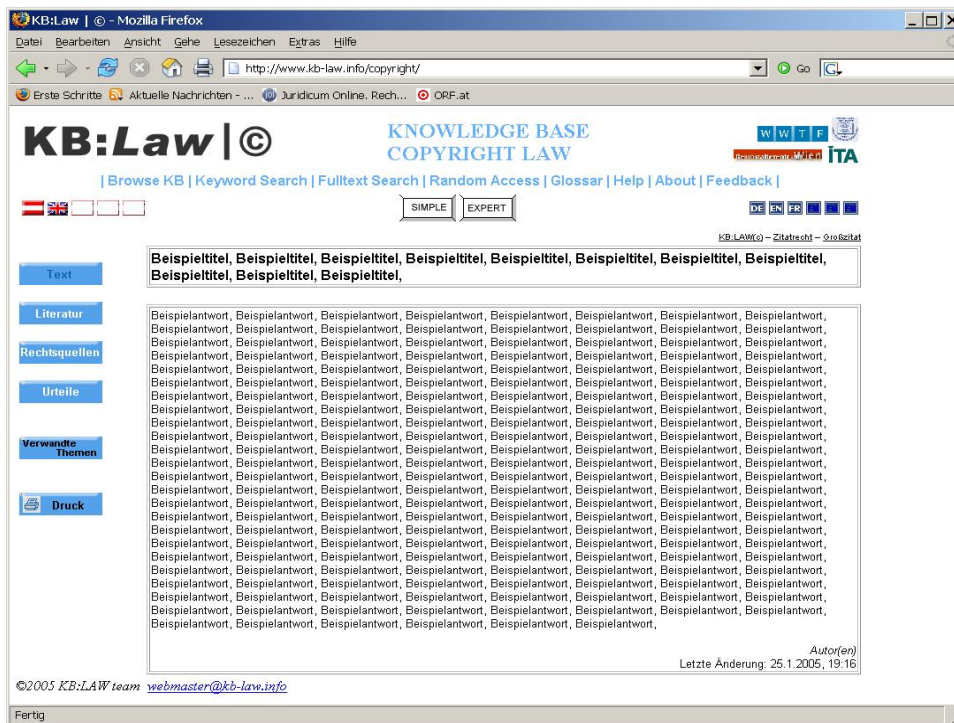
KB:Law | © - Mozilla Firefox

Datei Bearbeiten Ansicht Gehe Lesezeichen Extras Hilfe

http://www.kb-law.info/copyright/

Go

Erste Schritte Aktuelle Nachrichten - ... Juridicum Online. Rech... ORF.at

KB:Law | ©

KNOWLEDGE BASE COPYRIGHT LAW

W W T F

ITA

| Browse KB | Keyword Search | Fulltext Search | Random Access | Glossar | Help | About | Feedback |

SIMPLE EXPERT

DE EN FR

KB:LAW(c) – Zitatrecht – Großzitat

Text

Beispieltitel, Beispieltitel, Beispieltitel, Beispieltitel, Beispieltitel, Beispieltitel, Beispieltitel, Beispieltitel, Beispieltitel, Beispieltitel, Beispieltitel, Beispieltitel,

Literatur

Rechtsquellen

Urteile

Verwandte Themen

Druck

Beispielantwort, Beispielantwort, Beispielantwort, Beispielantwort, Beispielantwort, Beispielantwort, Beispielantwort, Beispielantwort, Beispielantwort, Beispielantwort, Beispielantwort, Beispielantwort, Beispielantwort, Beispielantwort, Beispielantwort, Beispielantwort, Beispielantwort, Beispielantwort, Beispielantwort, Beispielantwort, Beispielantwort, Beispielantwort, Beispielantwort, Beispielantwort, Beispielantwort, Beispielantwort, Beispielantwort, Beispielantwort, Beispielantwort, Beispielantwort, Beispielantwort, Beispielantwort, Beispielantwort, Beispielantwort, Beispielantwort, Beispielantwort, Beispielantwort, Beispielantwort, Beispielantwort, Beispielantwort, Beispielantwort, Beispielantwort, Beispielantwort, Beispielantwort, Beispielantwort, Beispielantwort, Beispielantwort, Beispielantwort, Beispielantwort, Beispielantwort, Beispielantwort, Beispielantwort, Beispielantwort, Beispielantwort, Beispielantwort, Beispielantwort, Beispielantwort, Beispielantwort, Beispielantwort, Beispielantwort, Beispielantwort, Beispielantwort, Beispielantwort, Beispielantwort, Beispielantwort, Beispielantwort, Beispielantwort, Beispielantwort, Beispielantwort, Beispielantwort, Beispielantwort, Beispielantwort, Beispielantwort, Beispielantwort, Beispielantwort, Beispielantwort, Beispielantwort, Beispielantwort, Beispielantwort, Beispielantwort, Beispielantwort, Beispielantwort, Beispielantwort, Beispielantwort, Beispielantwort, Beispielantwort, Beispielantwort, Beispielantwort, Beispielantwort, Beispielantwort, Beispielantwort, Beispielantwort, Beispielantwort, Beispielantwort, Beispielantwort, Beispielantwort, Beispielantwort, Beispielantwort, Beispielantwort, Beispielantwort, Beispielantwort, Beispielantwort, Beispielantwort, Beispielantwort, Beispielantwort, Beispielantwort, Beispielantwort, Beispielantwort, Beispielantwort, Beispielantwort, Beispielantwort, Beispielantwort, Beispielantwort, Beispielantwort, Beispielantwort, Beispielantwort, Beispielantwort, Beispielantwort, Beispielantwort, Beispielantwort, Beispielantwort, Beispielantwort, Beispielantwort, Beispielantwort, Beispielantwort, Beispielantwort, Beispielantwort, Beispielantwort, Beispielantwort, Beispielantwort, Beispielantwort, Beispielantwort, Beispielantwort, Beispielantwort, Beispielantwort, Beispielantwort, Beispielantwort, Beispielantwort, Beispielantwort, Beispielantwort, Beispielantwort, Beispielantwort, Beispielantwort, Beispielantwort, Beispielantwort, Beispielantwort, Beispielantwort, Beispielantwort, Beispielantwort, Beispielantwort, Beispielantwort, Beispielantwort, Beispielantwort, Beispielantwort, Beispielantwort, Beispielantwort, Beispielantwort, Beispielantwort, Beispielantwort, Beispielantwort, Beispielantwort, Beispielantwort, Beispielantwort, Beispielantwort, Beispielantwort, Beispielantwort, Beispielantwort, Beispielantwort, Beispielantwort, Beispielantwort, Beispielantwort, Beispielantwort, Beispielantwort, Beispielantwort, Beispielantwort, Beispielantwort, Beispielantwort, Beispielantwort, Beispielantwort, Beispielantwort, Beispielantwort, Beispielantwort, Beispielantwort, Beispielantwort, Beispielantwort, Beispielantwort, Beispielantwort, Beispielantwort, Beispielantwort, Beispielantwort, Beispielantwort, Beispielantwort, Beispielantwort, Beispielantwort, Beispielantwort, Beispielantwort, Beispielantwort, Beispielantwort, Beispielantwort, Beispielantwort, Beispielantwort, Beispielantwort, Beispielantwort, Beispielantwort, Beispielantwort, Beispielantwort, Beispielantwort, Beispielantwort, Beispielantwort, Beispielantwort, Beispielantwort, Beispielantwort, Beispielantwort, Beispielantwort, Beispielantwort, Beispielantwort, Beispielantwort, Beispielantwort, Beispielantwort, Beispielantwort, Beispielantwort, Beispielantwort, Beispielantwort, Beispielantwort, Beispielantwort, Beispielantwort, Beispielantwort, Beispielantwort, Beispielantwort, Beispielantwort, Beispielantwort, Beispielantwort, Beispielantwort, Beispielantwort, Beispielantwort, Beispielantwort, Beispielantwort, Beispielantwort, Beispielantwort, Beispielantwort, Beispielantwort, Beispielantwort, Beispielantwort, Beispielantwort, Beispielantwort, Beispielantwort, Beispielantwort, Beispielantwort, Beispielantwort, Beispielantwort, Beispielantwort, Beispielantwort, Beispielantwort, Beispielantwort, Beispielantwort, Beispielantwort, Beispielantwort, Beispielantwort, Beispielantwort, Beispielantwort, Beispielantwort, Beispielantwort, Beispielantwort, Beispielantwort, Beispielantwort, Beispielantwort, Beispielantwort, Beispielantwort, Beispielantwort, Beispielantwort, Beispielantwort, Beispielantwort, Beispielantwort, Beispielantwort, Beispielantwort, Beispielantwort, Beispielantwort, Beispielantwort, Beispielantwort, Beispielantwort, Beispielantwort, Beispielantwort, Beispielantwort, Beispielantwort, Beispielantwort,

Autor(en)
Letzte Änderung: 25.1.2005, 19:16

©2005 KB:LAW team webmaster@kb-law.info

Fertig